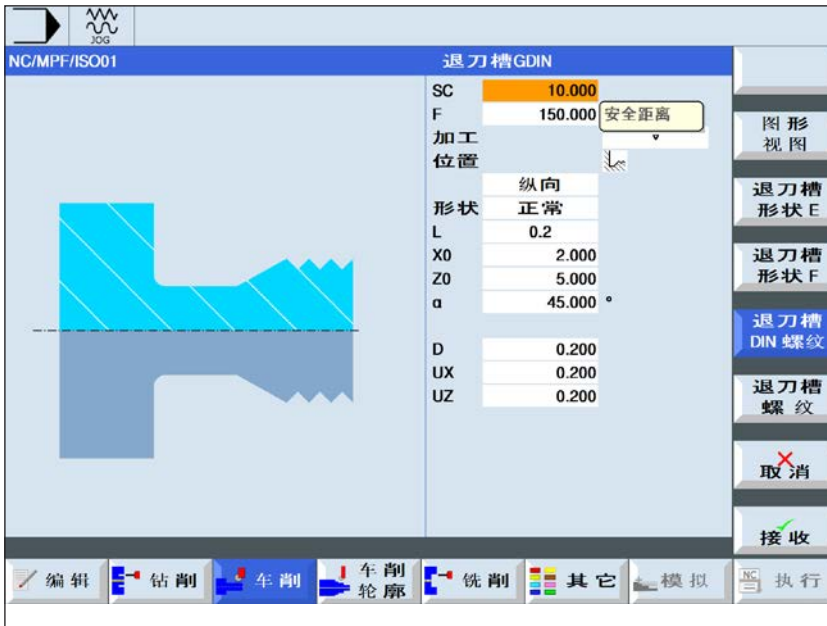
JOG

NC/MPF/ISO01

退刀槽GDIN

| | |
|---|---|
| SC | 10.000 |
| F | 150.000 |
| 加工 | |
| 位置 | |
| | 纵向 |
| 形状 | 正常 |
| L | 0.2 |
| X0 | 2.000 |
| Z0 | 5.000 |
| α | 45.000 ° |
| D | 0.200 |
| UX | 0.200 |
| UZ | 0.200 |

安全距离

图形视图

退刀槽形状 E

退刀槽形状 F

退刀槽 DIN 螺纹

退刀槽螺纹

取消

接收

编辑 钻削 车削 车削轮廓 铣削 其它 模拟 执行